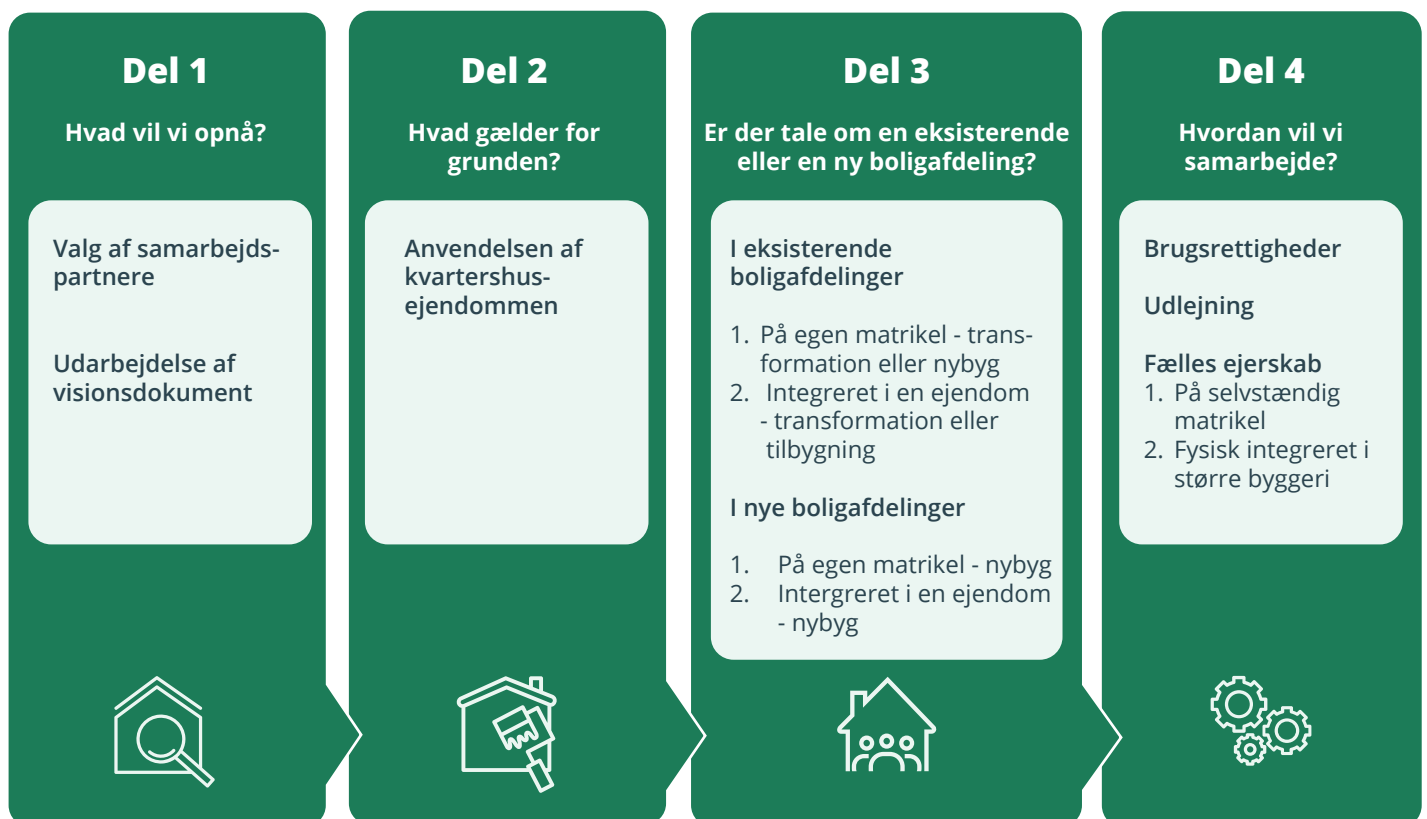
Del 1

Hvad vil vi opnå?

Valg af samarbejdspartnere

Udarbejdelse af visionsdokument

Del 2

Hvad gælder for grunden?

Anvendelsen af kvartershusejendommen

Del 3

Er der tale om en eksisterende eller en ny boligafdeling?

I eksisterende boligafdelinger

1. På egen matrikel - transformation eller nybyg
2. Integreret i en ejendom - transformation eller tilbygning

I nye boligafdelinger

1. På egen matrikel - nybyg
2. Intergreret i en ejendom - nybyg

Del 4

Hvordan vil vi samarbejde?

Brugsrettigheder

Udlejning

Fælles ejerskab
1. På selvstændig matrikel
2. Fysisk integreret i større byggeri